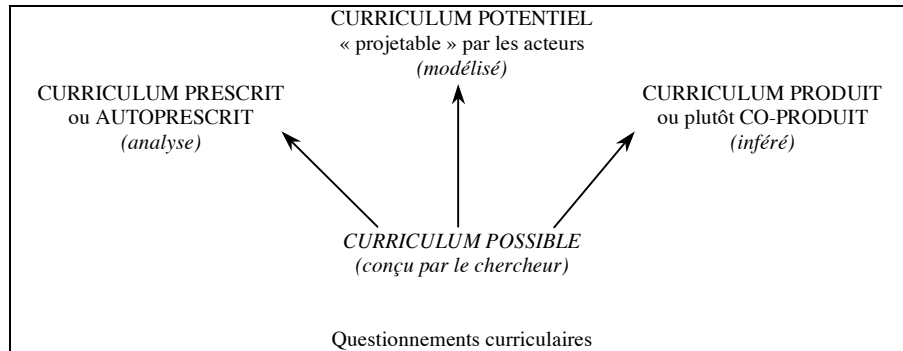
CURRICULUM POTENTIEL
« projetable » par les acteurs
*(modélisé)*

CURRICULUM PRESCRIT
ou AUTOPRESCRIT
*(analyse)*

CURRICULUM PRODUIT
ou plutôt CO-PRODUIT
*(inféré)*

*CURRICULUM POSSIBLE*
*(conçu par le chercheur)*

Questionnements curriculaires